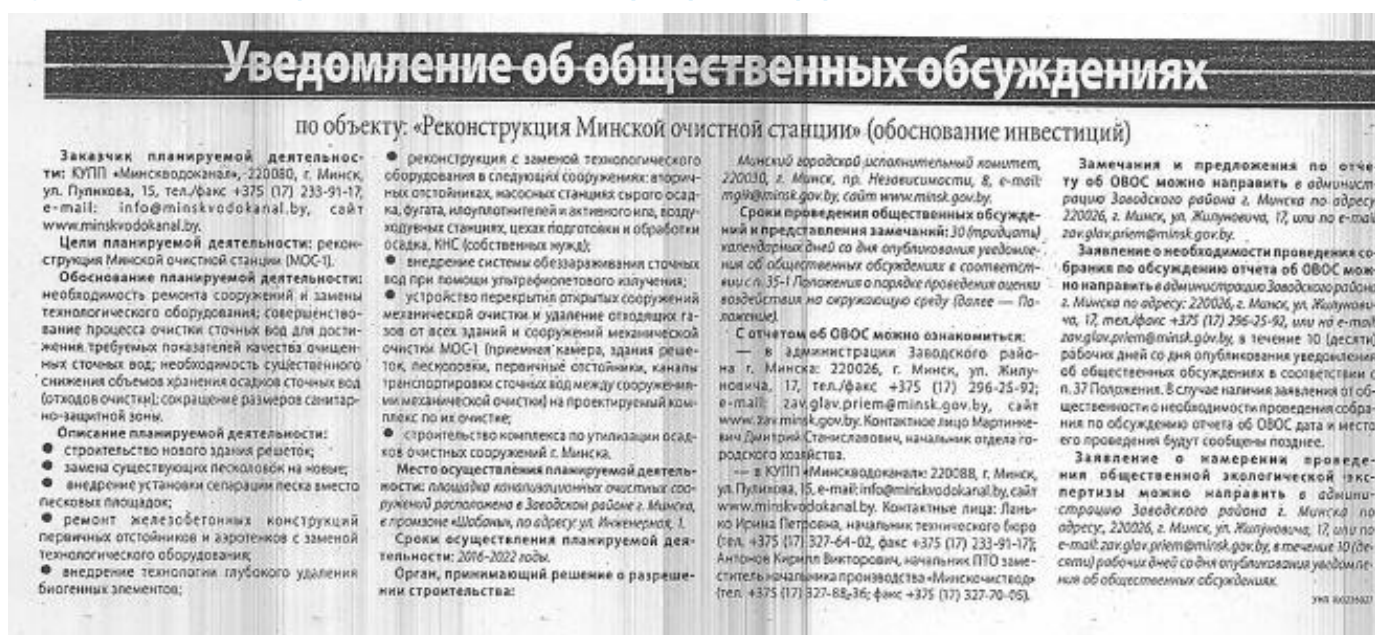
Уведомление об общественных обсуждениях

по объекту: «Реконструкция Минской очистной станции» (обоснование инвестиций)

Заказчик планируемой деятельности: КУПП «Минскводоканал», 220080, г. Минск, ул. Пулихова, 15, тел./факс +375 (17) 233-91-17, e-mail: info@minskvodokanal.by, сайт www.minskvodokanal.by.

Цели планируемой деятельности: реконструкция Минской очистной станции (МОС-1).

Обоснование планируемой деятельности: необходимость ремонта сооружений и замены технологического оборудования; совершенствование процесса очистки сточных вод для достижения требуемых показателей качества очищенных сточных вод; необходимость существенного снижения объемов хранения осадков сточных вод (отходов очистки); сокращение размеров санитарно-защитной зоны.

Описание планируемой деятельности:
● строительство нового здания решеток;
● замена существующих песколовок на новые;
● внедрение установки сепарации песка вместо песковых площадок;
● ремонт железобетонных конструкций первичных отстойников и аэротенков с заменой технологического оборудования;
● внедрение технологии глубокого удаления биогенных элементов;
● реконструкция с заменой технологического оборудования в следующих сооружениях: вторичных отстойниках, насосных станциях сырого осадка, фугата, илоуплотнителей и активного ила, воздуходувных станциях, цехах подготовки и обработки осадка, КНС (собственных нужд);
● внедрение системы обеззараживания сточных вод при помощи ультрафиолетового излучения;
● устройство перекрытия открытых сооружений механической очистки и удаление отходящих газов от всех зданий и сооружений механической очистки МОС-1 (приемная камера, здания решеток, пескоpovки, первичные отстойники, каналы транспортировки сточных вод между сооружениями механической очистки) на проектируемый комплекс по их очистке;
● строительство комплекса по утилизации осадков очистных сооружений г. Минска.

Место осуществления планируемой деятельности: площадка канализационных очистных сооружений расположена в Заводском районе г. Минска, в промзоне «Шабаны», по адресу: ул. Инженерная, 1.

Сроки осуществления планируемой деятельности: 2016-2022 годы.

Орган, принимающий решение о разрешении строительства:

Минский городской исполнительный комитет, 220030, г. Минск, пр. Независимости, 8, e-mail: mgik@minsk.gov.by, сайт www.minsk.gov.by.

Сроки проведения общественных обсуждений и представления замечаний: 30 (тридцать) календарных дней со дня опубликования уведомления об общественных обсуждениях в соответствии с п. 35-1 Положения о порядке проведения оценки воздействия на окружающую среду (далее — Положение).

С отчетом об ОВОС можно ознакомиться:
— в администрации Заводского района г. Минска: 220026, г. Минск, ул. Жилуновича, 17, тел./факс +375 (17) 296-25-92, e-mail: zav.glav.priem@minsk.gov.by, сайт www.zav.minsk.gov.by. Контактное лицо Мартинкевич Дмитрий Станиславович, начальник отдела городского хозяйства.
— в КУПП «Минскводоканал»: 220088, г. Минск, ул. Пулихова, 15, e-mail: info@minskvodokanal.by, сайт www.minskvodokanal.by. Контактные лица: Лянько Ирина Петровна, начальник технического бюро (тел. +375 (17) 327-64-02, факс +375 (17) 233-91-17); Антонов Кирилл Викторович, начальник ПТО заместитель начальника производства «Минскочистvод» (тел. +375 (17) 327-88-36; факс +375 (17) 327-70-05).

Замечания и предложения по отчету об ОВОС можно направить в администрацию Заводского района г. Минска по адресу: 220026, г. Минск, ул. Жилуновича, 17, или по e-mail: zav.glav.priem@minsk.gov.by.

Заявление о необходимости проведения собрания по обсуждению отчета об ОВОС можно направить в администрацию Заводского района г. Минска по адресу: 220026, г. Минск, ул. Жилуновича, 17, тел./факс +375 (17) 296-25-92, или на e-mail: zav.glav.priem@minsk.gov.by, в течение 10 (десяти) рабочих дней со дня опубликования уведомления об общественных обсуждениях в соответствии с п. 37 Положения. В случае наличия заявления от общественности о необходимости проведения собрания по обсуждению отчета об ОВОС дата и место его проведения будут сообщены позднее.

Заявление о намерении проведения общественной экологической экспертизы можно направить в администрацию Заводского района г. Минска по адресу: 220026, г. Минск, ул. Жилуновича, 17, или по e-mail: zav.glav.priem@minsk.gov.by, в течение 10 (десяти) рабочих дней со дня опубликования уведомления об общественных обсуждениях.

УНП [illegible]